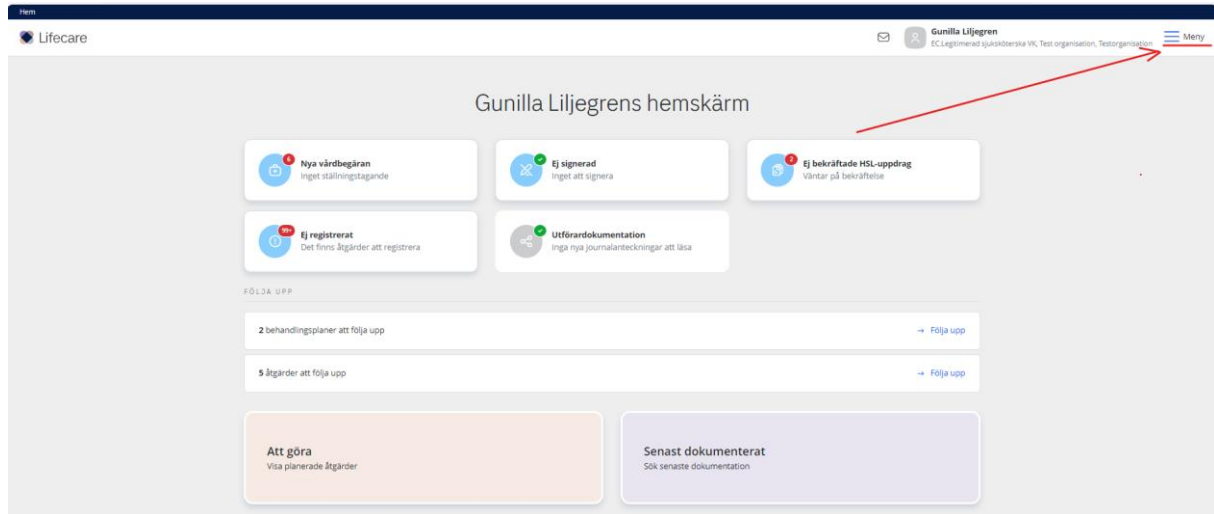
Hem

Lifecare

Gunilla Liljegren
EC.Legitimerad sjuksköterska VK, Test organisation, Testorganisation

Meny

Gunilla Liljegrens hemskärm

6
Nya vårdbegäran
Inget ställningstagande

Ej signerad
Inget att signera

2
Ej bekräftade HSL-uppdrag
Väntar på bekräftelse

99+
Ej registrerat
Det finns åtgärder att registrera

Utförardokumentation
Inga nya journalanteckningar att läsa

FÖLJA UPP

2 behandlingsplaner att följa upp
→ Följa upp

5 åtgärder att följa upp
→ Följa upp

Att göra
Visa planerade åtgärder

Senast dokumenterat
Sök senaste dokumentation